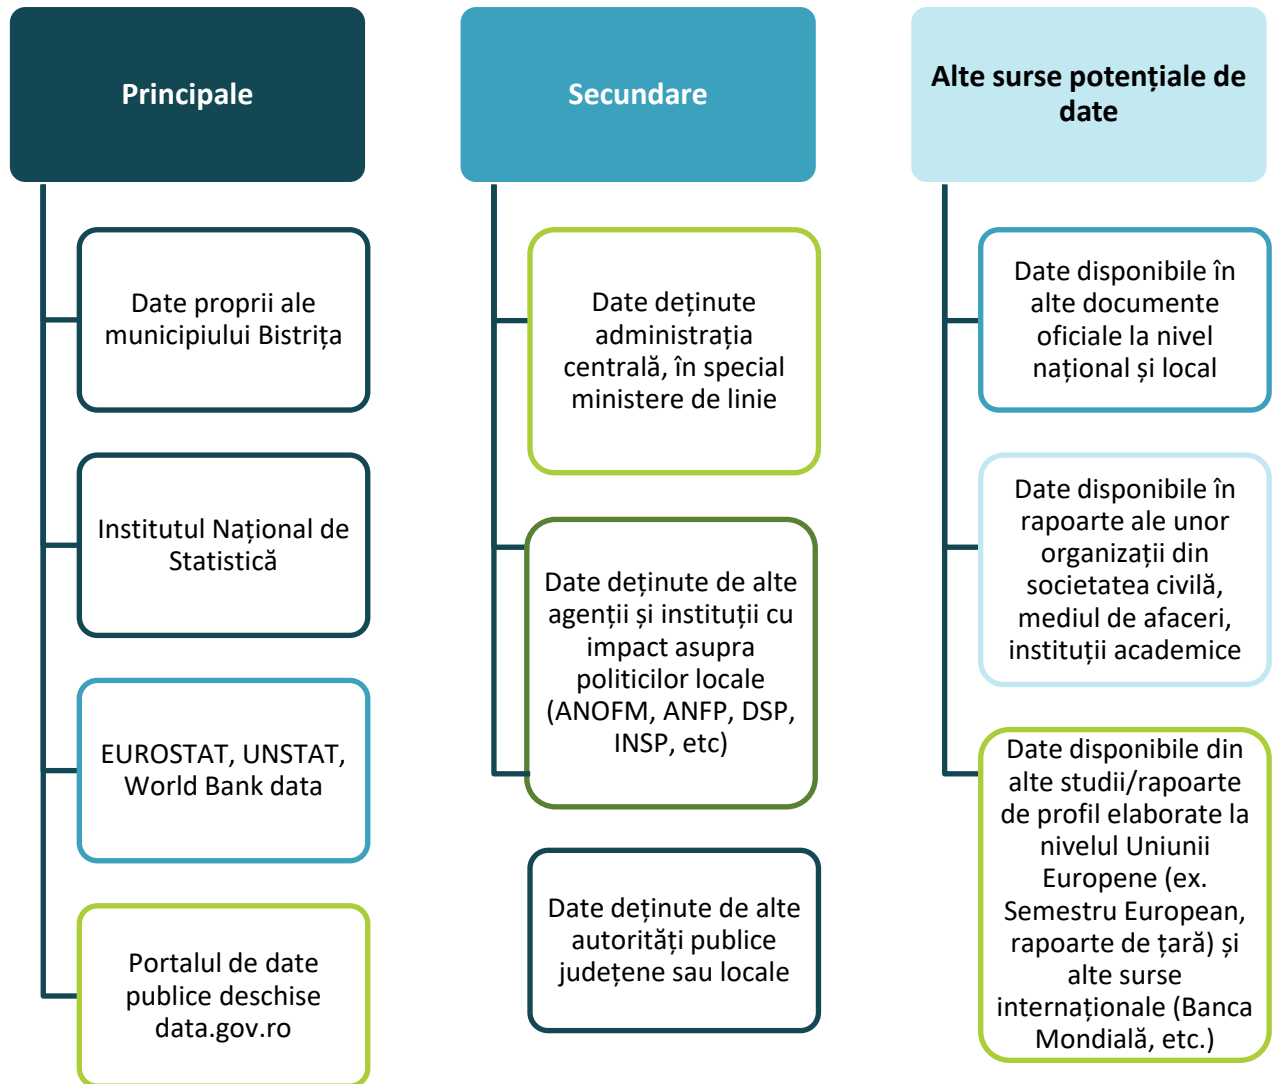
Principale

Date proprii ale municipiului Bistrița

Institutul Național de Statistică

EUROSTAT, UNSTAT, World Bank data

Portalul de date publice deschise data.gov.ro

Secundare

Date deținute administrația centrală, în special ministere de linie

Date deținute de alte agenții și instituții cu impact asupra politicilor locale (ANOFM, ANFP, DSP, INSP, etc)

Date deținute de alte autorități publice județene sau locale

Alte surse potențiale de date

Date disponibile în alte documente oficiale la nivel național și local

Date disponibile în rapoarte ale unor organizații din societatea civilă, mediul de afaceri, instituții academice

Date disponibile din alte studii/rapoarte de profil elaborate la nivelul Uniunii Europene (ex. Semestru European, rapoarte de țară) și alte surse internaționale (Banca Mondială, etc.)